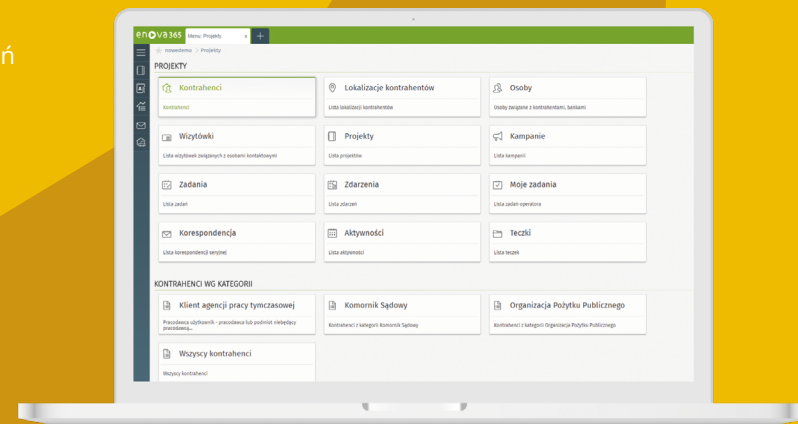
ń

enova365 Menu: Projekty ×

nowedemo > Projekty

PROJEKTY

Kontrahenci
Kontrahenci

Lokalizacje kontrahentów
Lista lokalizacji kontrahentów

Osoby
Osoby związane z kontrahentami, bankami

Wizytówki
Lista wizytówek związanych z osobami kontaktowymi

Projekty
Lista projektów

Kampanie
Lista kampanii

Zadania
Lista zadań

Zdarzenia
Lista zdarzeń

Moje zadania
Lista zadań operatora

Korespondencja
Lista korespondencji seryjnej

Aktywności
Lista aktywności

Teczki
Lista teczek

KONTRAHENCI WG KATEGORII

Klient agencji pracy tymczasowej
Pracodawca użytkownik - pracodawca lub podmiot niebędący pracodawcą...

Komornik Sądowy
Kontrahenci z kategorii Komornik Sądowy

Organizacja Pożytku Publicznego
Kontrahenci z kategorii Organizacja Pożytku Publicznego

Wszyscy kontrahenci
Wszyscy kontrahenci